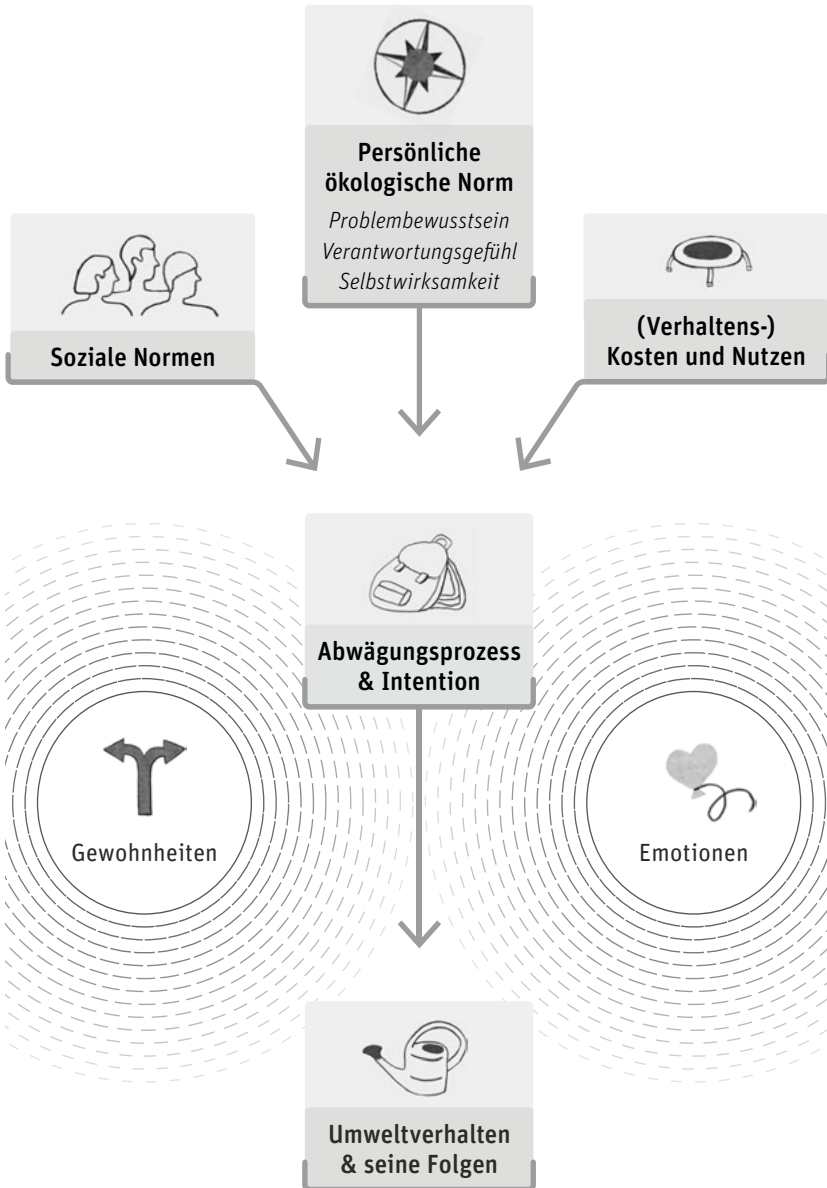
Persönliche ökologische Norm

Problembewusstsein
Verantwortungsgefühl
Selbstwirksamkeit

Soziale Normen

(Verhaltens-) Kosten und Nutzen

Abwägungsprozess & Intention

Gewohnheiten

Emotionen

Umweltverhalten & seine Folgen